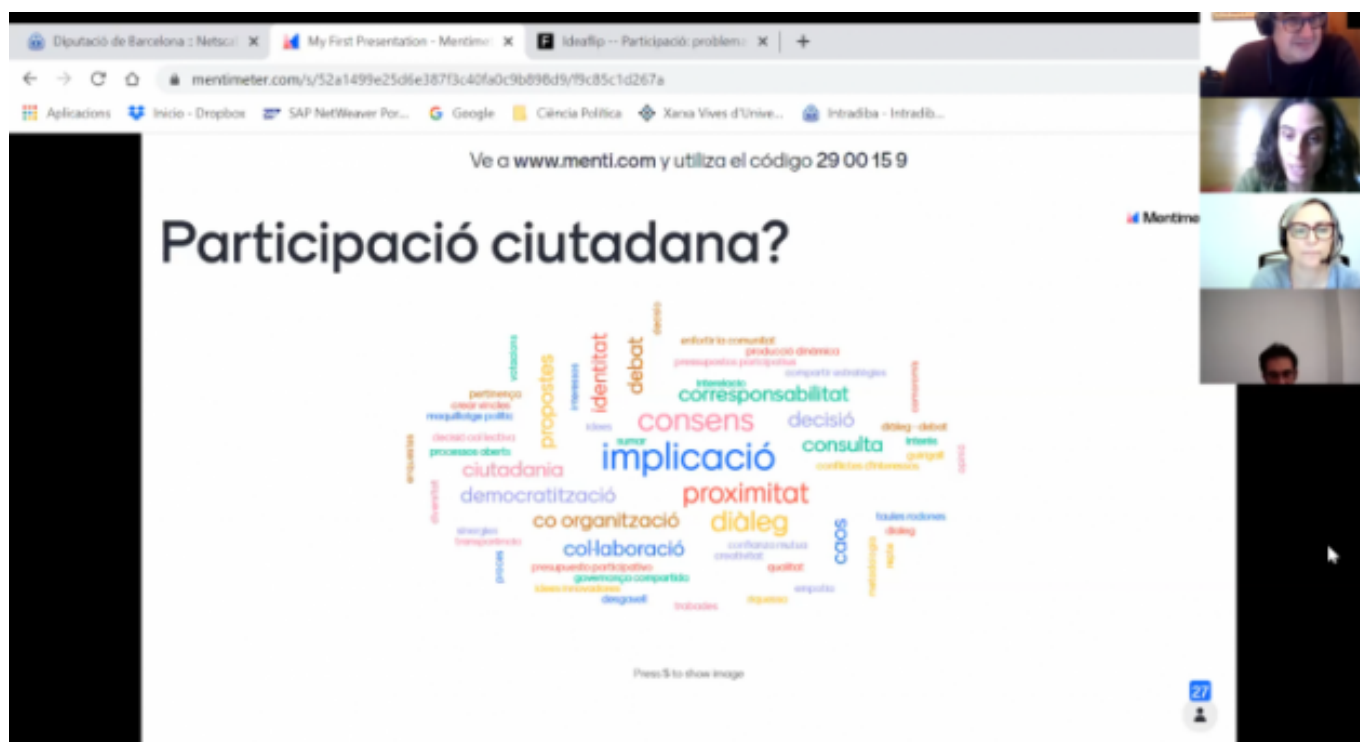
Diputació de Barcelona : Netsc× My First Presentation - Mentim× Ideaflip -- Participació: problem× +

mentimeter.com/s/52a1499e25d6e387f3c40fa0c9b898d9/f9c85c1d267a

Aplicacions Inicio - Dropbox SAP NetWeaver Por... Google Ciència Política Xarxa Vives d'Unive... Intradiba - Intradib...

Ve a www.menti.com y utiliza el código 29 00 15 9

Mentime

Participació ciutadana?

enfortir la comunitat
producció dinàmica
pressupostos participatius
identitat
debat
propostes
votacions
interessos
pertinença
crear sinergies
maquillatge polític
interacció
compartir estratègies
corresponsabilitat
consens
decisió
idees
decisió col·lectiva
processos oberts
sumar
implicació
consulta
diàleg - debat
interès
guingal
conflictes d'interessos
ciutadania
democratització
proximitat
co organització
diàleg
caos
taules rodones
diàleg
col·laboració
confiança mútua
creativitat
qualitat
presupuesto participativo
governança compartida
idees innovadores
desgavell
trobades
empatia
inquietud
sinergies
transparència

Press S to show image

27